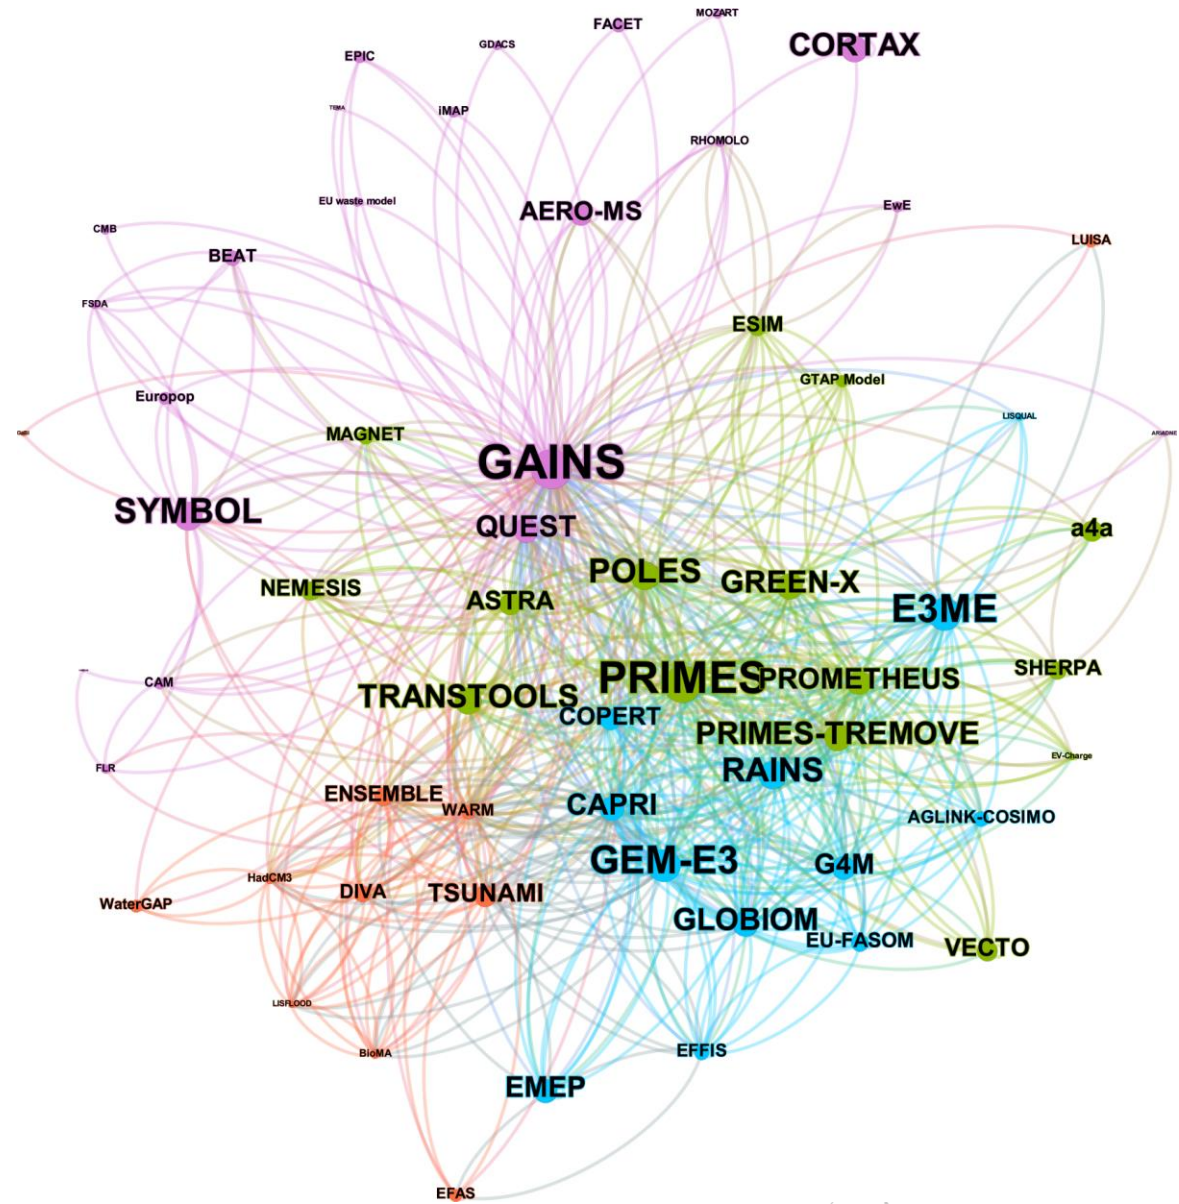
MOZART
FACET
CORTAX
GDACS
EPIC
iMAP
TEMA
RHOMOLO
EU waste model
AERO-MS
EwE
CMB
BEAT
LUISA
FSDA
ESIM
GTAP Model
Europop
LISQUAL
ARIADNE
MAGNET
GAINS
SYMBOL
QUEST
a4a
POLES
GREEN-X
NEMESIS
ASTRA
E3ME
SHERPA
CAM
PRIMES
PROMETHEUS
TRANSTOOLS
COPERT
PRIMES-TREMOVE
RAINS
EV-Charge
FLR
ENSEMBLE
WARM
CAPRI
AGLINK-COSIMO
GEM-E3
G4M
HadCM3
DIVA
TSUNAMI
WaterGAP
GLOBIOM
EU-FASOM
VECTO
LISFLOOD
BioMA
EFFIS
EMEP
EFAS